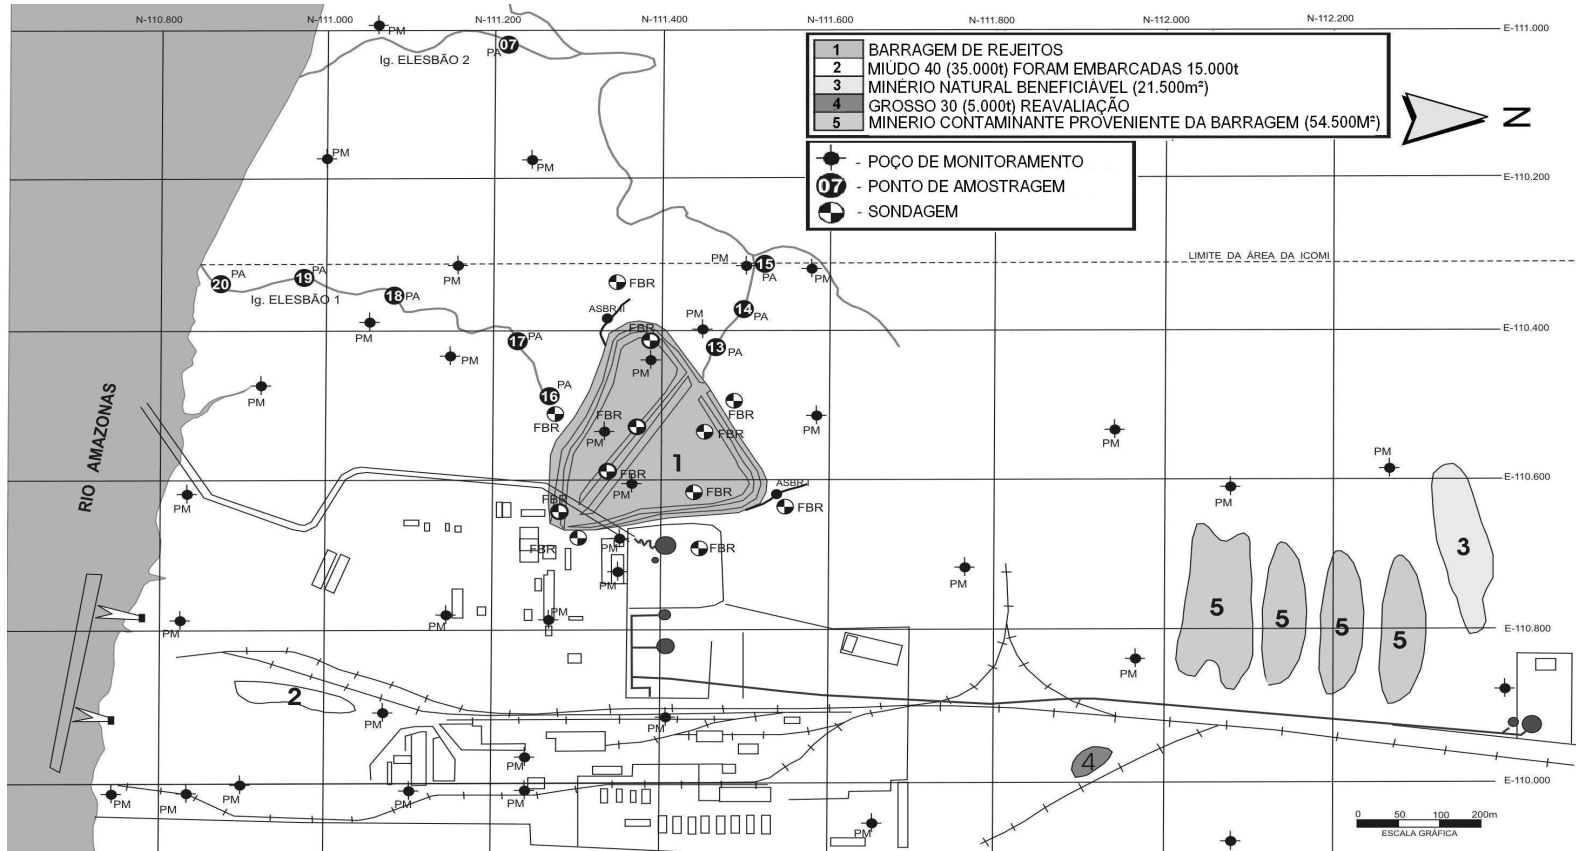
N-110.800 N-111.000 N-111.200 N-111.400 N-111.600 N-111.800 N-112.000 N-112.200

E-111.000
E-110.200
E-110.400
E-110.600
E-110.800
E-110.000

| | |
|---|---|
| 1 | BARRAGEM DE REJEITOS |
| 2 | MIÚDO 40 (35.000t) FORAM EMBARCADAS 15.000t |
| 3 | MINÉRIO NATURAL BENEFICIÁVEL (21.500m²) |
| 4 | GROSSO 30 (5.000t) REAVALIAÇÃO |
| 5 | MINERIO CONTAMINANTE PROVENIENTE DA BARRAGEM (54.500M²) |

N

- POÇO DE MONITORAMENTO
07 - PONTO DE AMOSTRAGEM
- SONDAGEM

LIMITE DA ÁREA DA ICOMI

Ig. ELESBÃO 2
Ig. ELESBÃO 1

RIO AMAZONAS

PM PA 07 PM PM PM PM 15 PA PM 20 PA 19 PA 18 PA FBR PM PM 14 PA ASBR-I FBR PM 17 PA PM 13 PA PM PM 16 PA FBR FBR FBR PM FBR PM FBR PM PM FBR PM ASBR-I PM FBR FBR PM FBR PM PM PM PM PM PM PM PM PM PM PM PM PM PM PM PM

1 2 3 4 5 5 5 5

0 50 100 200m
ESCALA GRÁFICA